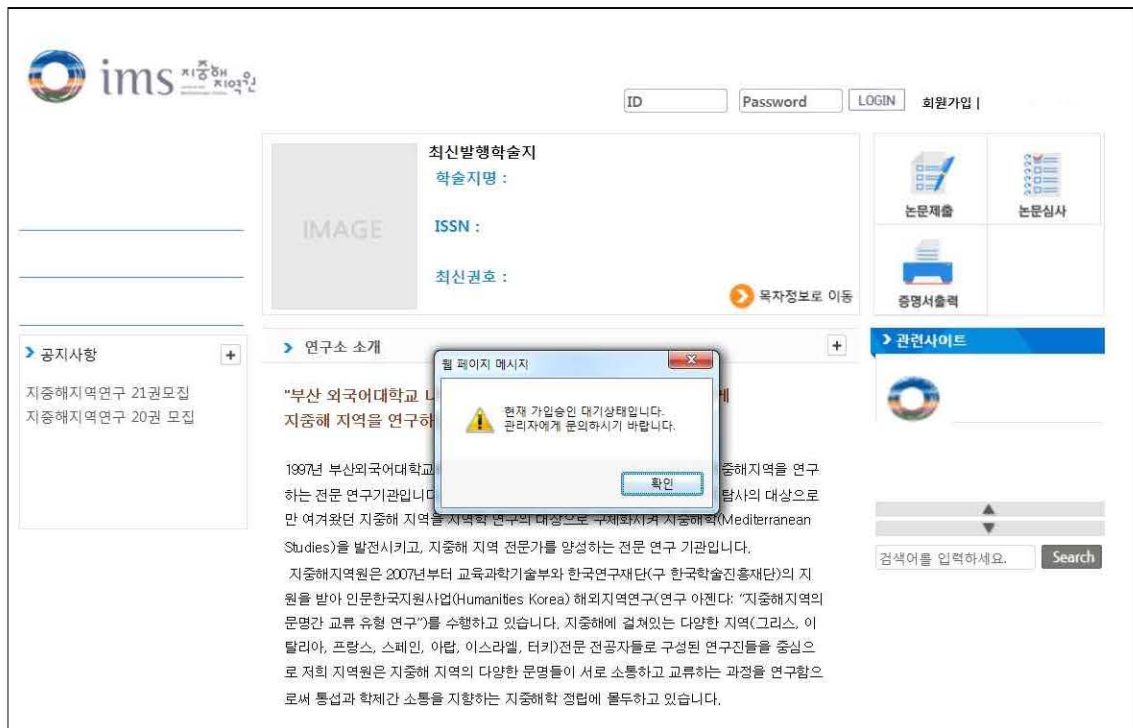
ims 지중해지역원

ID
Password
LOGIN
회원가입 |

최신발행학술지
학술지명 :
IMAGE
ISSN :
최신권호 :
목차정보로 이동

논문제출
논문심사
증명서출력

공지사항 +
지중해지역연구 21권모집
지중해지역연구 20권 모집

연구소 소개 +

"부산 외국어대학교 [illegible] 에
지중해 지역을 연구하 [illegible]

1997년 부산외국어대학교 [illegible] 중해지역을 연구하는 전문 연구기관입니다 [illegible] 탐사의 대상으로만 여겨왔던 지중해 지역을 지역학 연구의 대상으로 구체화시켜 지중해학(Mediterranean Studies)을 발전시키고, 지중해 지역 전문가를 양성하는 전문 연구 기관입니다.

지중해지역원은 2007년부터 교육과학기술부와 한국연구재단(구 한국학술진흥재단)의 지원을 받아 인문한국지원사업(Humanities Korea) 해외지역연구(연구 아젠다: "지중해지역의 문명간 교류 유형 연구")를 수행하고 있습니다. 지중해에 걸쳐있는 다양한 지역(그리스, 이탈리아, 프랑스, 스페인, 아랍, 이스라엘, 터키)전문 전공자들로 구성된 연구진들을 중심으로 저희 지역원은 지중해 지역의 다양한 문명들이 서로 소통하고 교류하는 과정을 연구함으로써 통섭과 학제간 소통을 지향하는 지중해학 정립에 몰두하고 있습니다.

웹 페이지 메시지
현재 가입승인 대기상태입니다.
관리자에게 문의하시기 바랍니다.
확인

관련사이트

검색어를 입력하세요.
Search